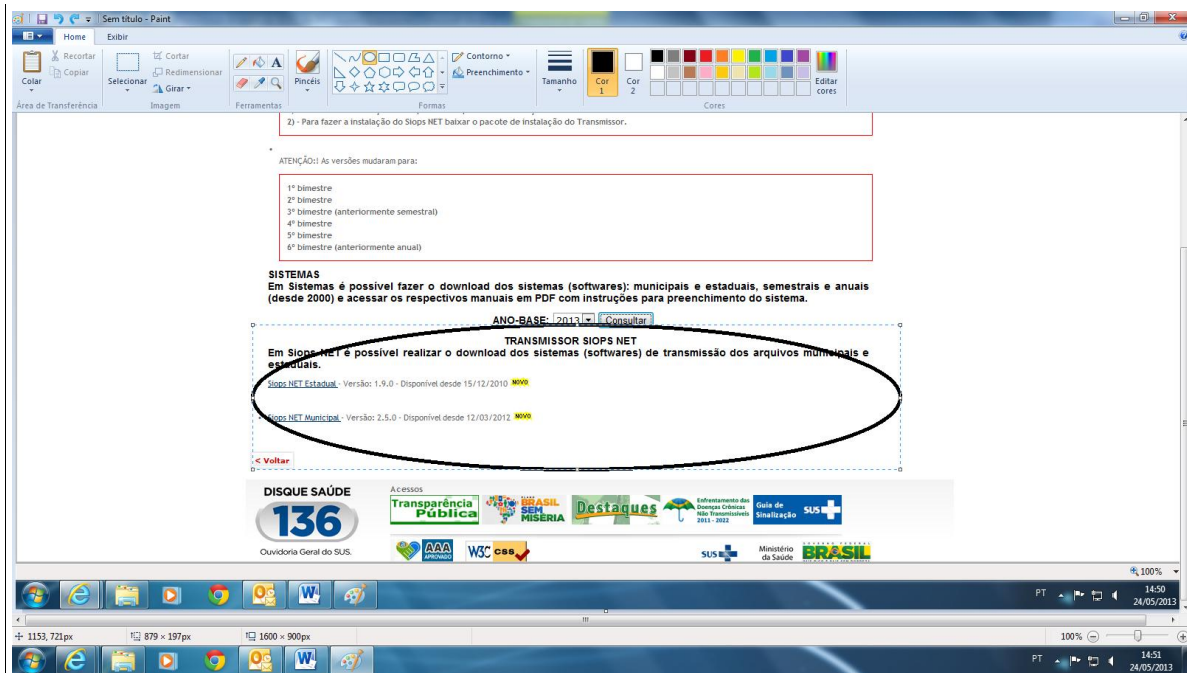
Sem título - Paint

Home Exibir

Colar Recortar Copiar Área de Transferência
Selecionar Cortar Redimensionar Girar Imagem
Ferramentas
Pincéis
Contorno Preenchimento Formas
Tamanho
Cor 1 Cor 2
Editar cores
Cores

2) - Para fazer a instalação do Siops NET baixar o pacote de instalação do Transmissor.

ATENÇÃO:! As versões mudaram para:

1º bimestre
2º bimestre
3º bimestre (anteriormente semestral)
4º bimestre
5º bimestre
6º bimestre (anteriormente anual)

SISTEMAS
Em Sistemas é possível fazer o download dos sistemas (softwares): municipais e estaduais, semestrais e anuais (desde 2000) e acessar os respectivos manuais em PDF com instruções para preenchimento do sistema.

ANO-BASE: 2013 Consultar

TRANSMISSOR SIOPS NET
Em Siops NET é possível realizar o download dos sistemas (softwares) de transmissão dos arquivos municipais e estaduais.

Siops NET Estadual - Versão: 1.9.0 - Disponível desde 15/12/2010 NOVO

Siops NET Municipal - Versão: 2.5.0 - Disponível desde 12/03/2012 NOVO

< Voltar

DISQUE SAÚDE
136
Ouvidoria Geral do SUS.

Acessos
Transparência Pública
BRASIL SEM MISÉRIA
Destaques
Enfrentamento das Doenças Crônicas Não Transmissíveis 2011 - 2022
Guia de Sinalização SUS
AAA APROVADO
W3C css
SUS
Ministério da Saúde
BRASIL

100%

PT 14:50 24/05/2013

1153, 721px
879 × 197px
1600 × 900px
100%

PT 14:51 24/05/2013